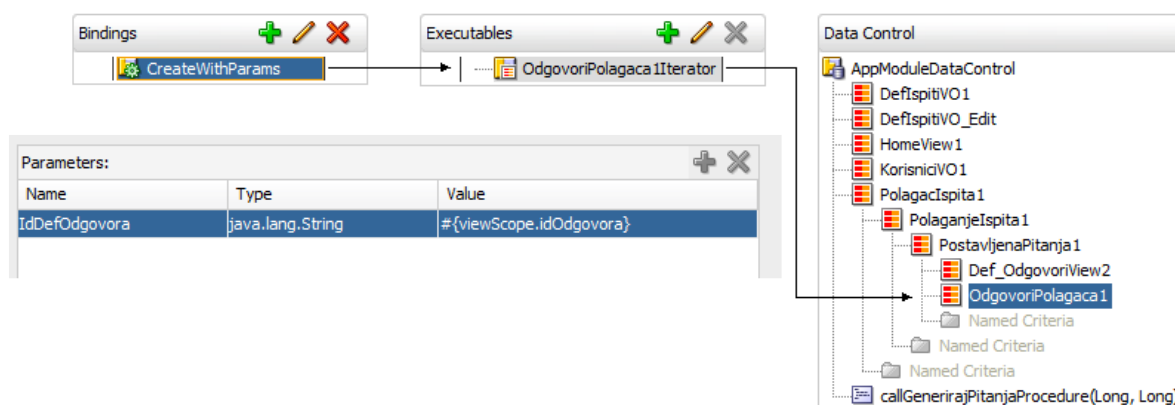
Bindings

CreateWithParams

Executables

OdgovoriPolagaca1Iterator

Data Control

AppModuleDataControl
DefIspitiVO1
DefIspitiVO_Edit
HomeView1
KorisniciVO1
PolagacIspita1
PolaganjeIspita1
PostavljenaPitanja1
Def_OdgovoriView2
OdgovoriPolagaca1
Named Criteria
Named Criteria
Named Criteria
callGenerirajPitanjaProcedure(Long, Long)

Parameters:

| Name | Type | Value |
|---|---|---|
| IdDefOdgovora | java.lang.String | #{viewScope.idOdgovora} |